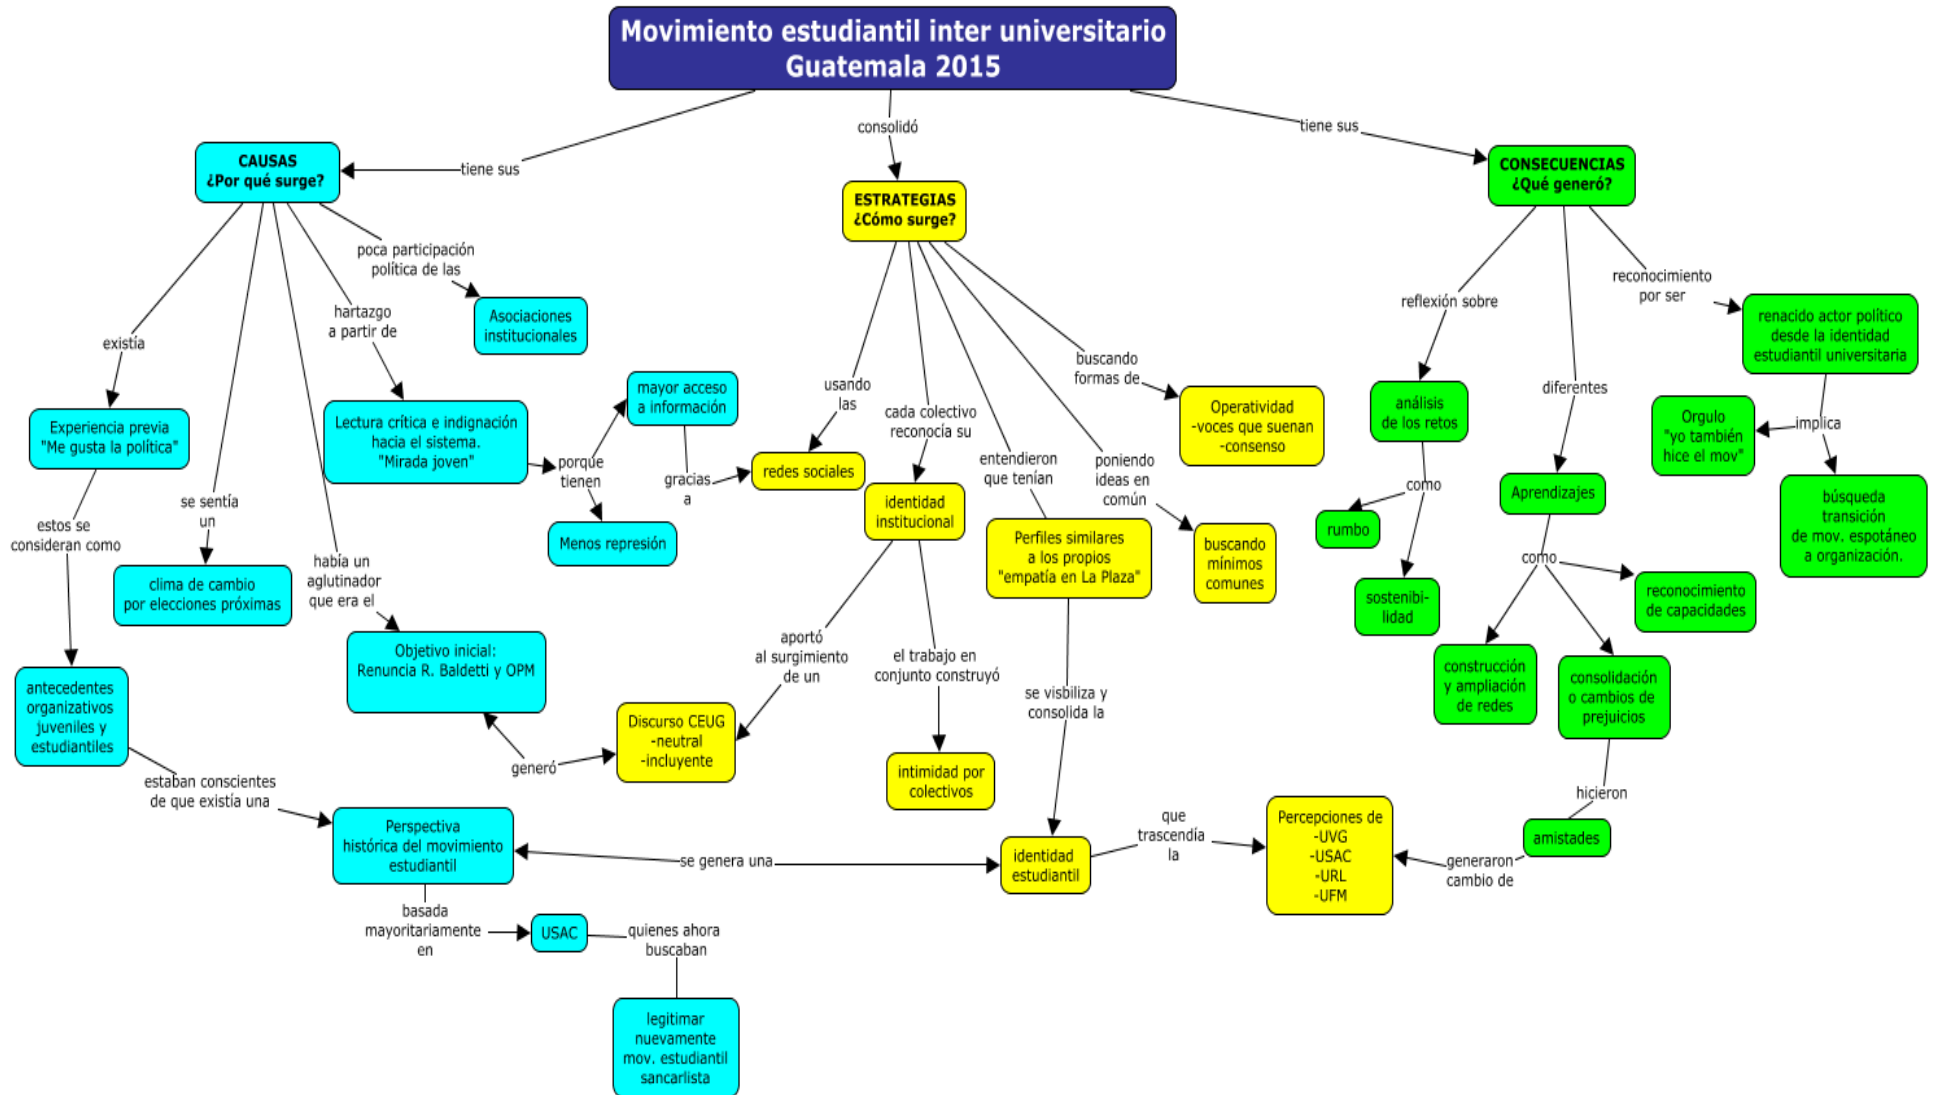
Movimiento estudiantil inter universitario Guatemala 2015

tiene sus
consolidó
tiene sus

CAUSAS
¿Por qué surge?

ESTRATEGIAS
¿Cómo surge?

CONSECUENCIAS
¿Qué generó?

poca participación política de las
Asociaciones institucionales

existía
Experiencia previa "Me gusta la política"
estos se consideran como
antecedentes organizativos juveniles y estudiantiles
estaban conscientes de que existía una
Perspectiva histórica del movimiento estudiantil
basada mayoritariamente en
USAC
quienes ahora buscaban
legitimar nuevamente mov. estudiantil sancarlista

se sentía un
clima de cambio por elecciones próximas

hartazgo a partir de
Lectura crítica e indignación hacia el sistema. "Mirada joven"
porque tienen
mayor acceso a información
Menos represión
gracias a

había un aglutinador que era el
Objetivo inicial: Renuncia R. Baldetti y OPM
generó
Discurso CEUG -neutral -incluyente
aportó al surgimiento de un

usando las
redes sociales
cada colectivo reconocía su
identidad institucional
el trabajo en conjunto construyó
intimidad por colectivos

entendieron que tenían
Perfiles similares a los propios "empatía en La Plaza"
se visbiliza y consolida la
identidad estudiantil
se genera una
que trascendía la
Percepciones de -UVG -USAC -URL -UFM

poniendo ideas en común
buscando mínimos comunes

buscando formas de
Operatividad -voces que suenan -consenso

reflexión sobre
análisis de los retos
como
rumbo
sostenibi-lidad

diferentes
Aprendizajes
como
reconocimiento de capacidades
construcción y ampliación de redes
consolidación o cambios de prejuicios
hicieron
amistades
generaron cambio de

reconocimiento por ser
renacido actor político desde la identidad estudiantil universitaria
implica
Orgulo "yo también hice el mov"
búsqueda transición de mov. espotáneo a organización.